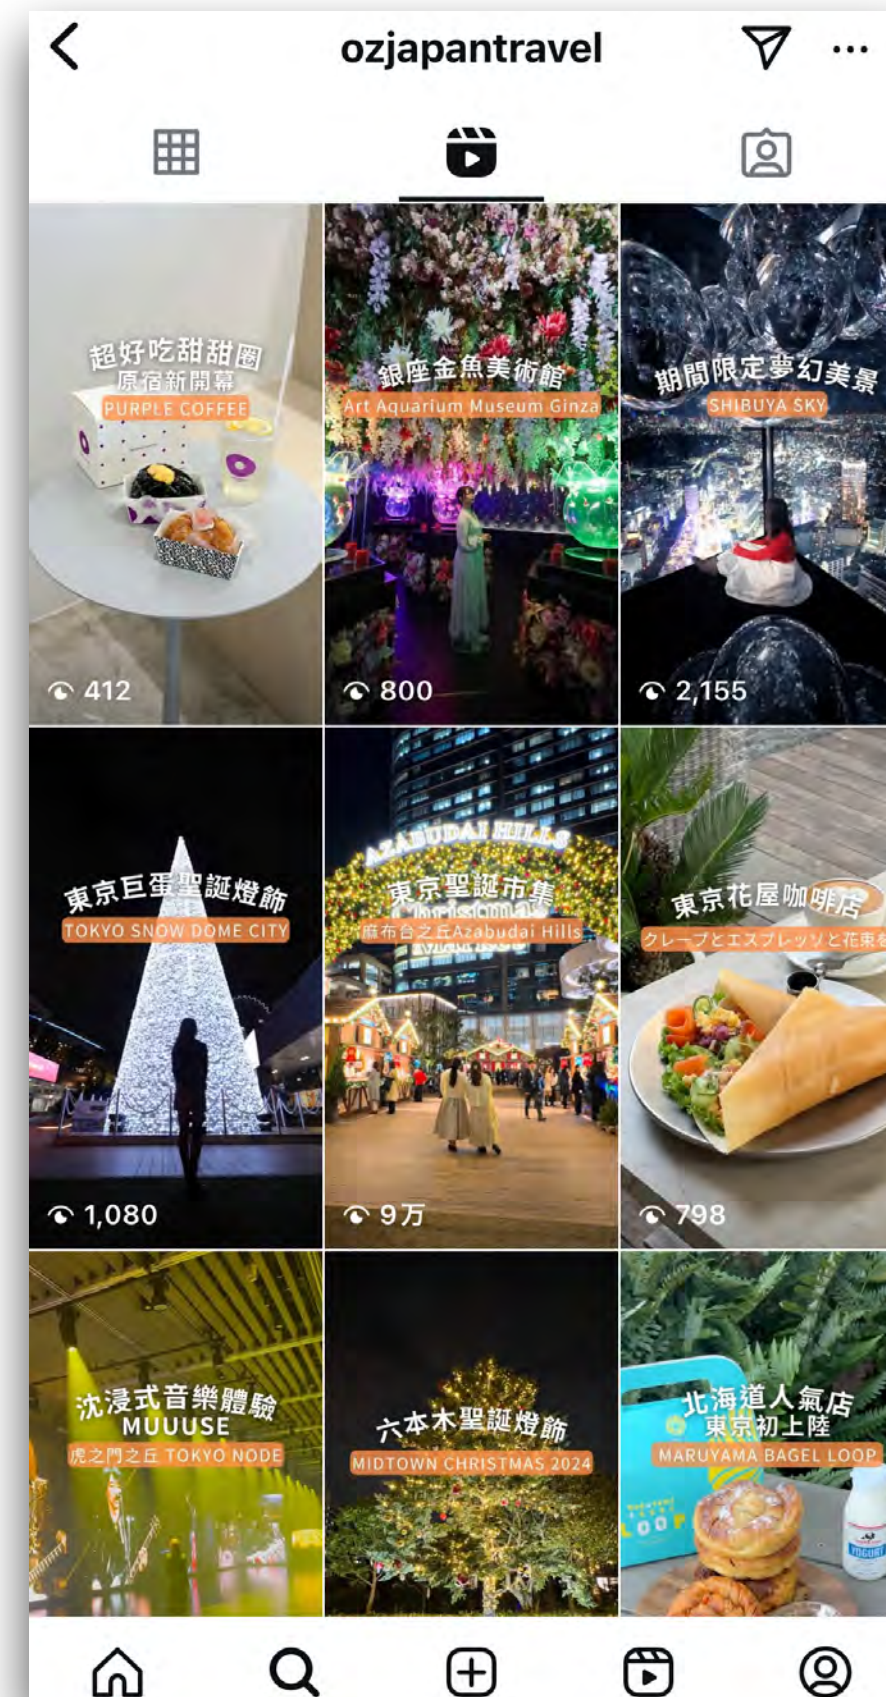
ozjapantravel

超好吃甜甜圈
原宿新開幕
PURPLE COFFEE
412

銀座金魚美術館
Art Aquarium Museum Ginza
800

期間限定夢幻美景
SHIBUYA SKY
2,155

東京巨蛋聖誕燈飾
TOKYO SNOW DOME CITY
1,080

AZABUDAI HILLS
東京聖誕市集
麻布台之丘Azabudai Hills
9万

東京花屋咖啡店
クレープとエスプレッソと花束を
798

沈浸式音樂體驗
MUUUSE
虎之門之丘 TOKYO NODE

六本木聖誕燈飾
MIDTOWN CHRISTMAS 2024

北海道人氣店
東京初上陸
MARUYAMA BAGEL LOOP